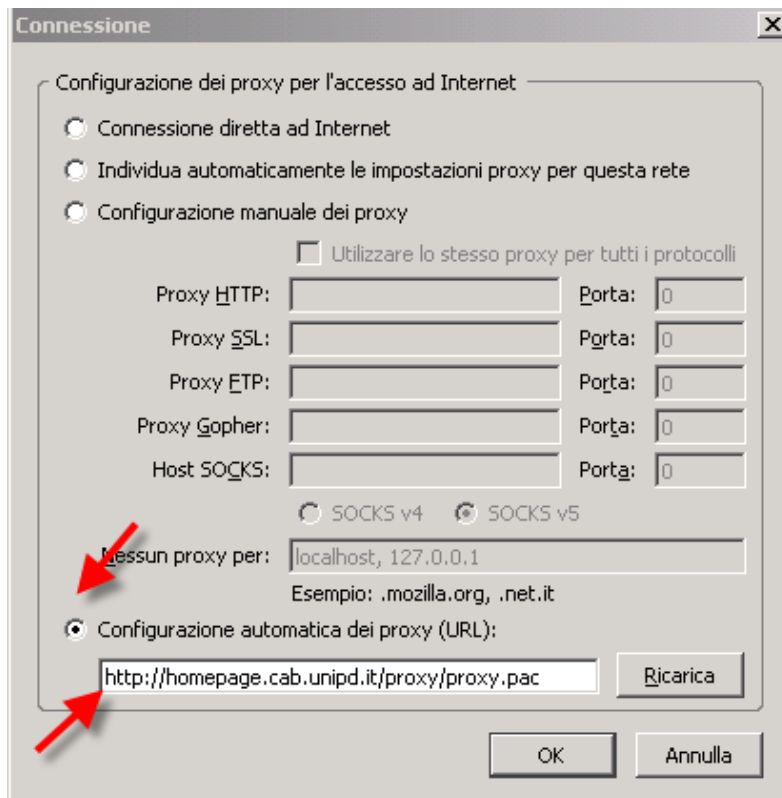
Connessione

X

Configurazione dei proxy per l'accesso ad Internet

Connessione diretta ad Internet

Individua automaticamente le impostazioni proxy per questa rete

Configurazione manuale dei proxy

Utilizzare lo stesso proxy per tutti i protocolli

| Proxy HTTP: | | Porta: | 0 |
|---|---|---|---|
| Proxy SSL: | | Porta: | 0 |
| Proxy FTP: | | Porta: | 0 |
| Proxy Gopher: | | Porta: | 0 |
| Host SOCKS: | | Porta: | 0 |

SOCKS v4 SOCKS v5

Nessun proxy per: localhost, 127.0.0.1

Esempio: .mozilla.org, .net.it

Configurazione automatica dei proxy (URL):

http://homepage.cab.unipd.it/proxy/proxy.pac

Ricarica

OK

Annulla